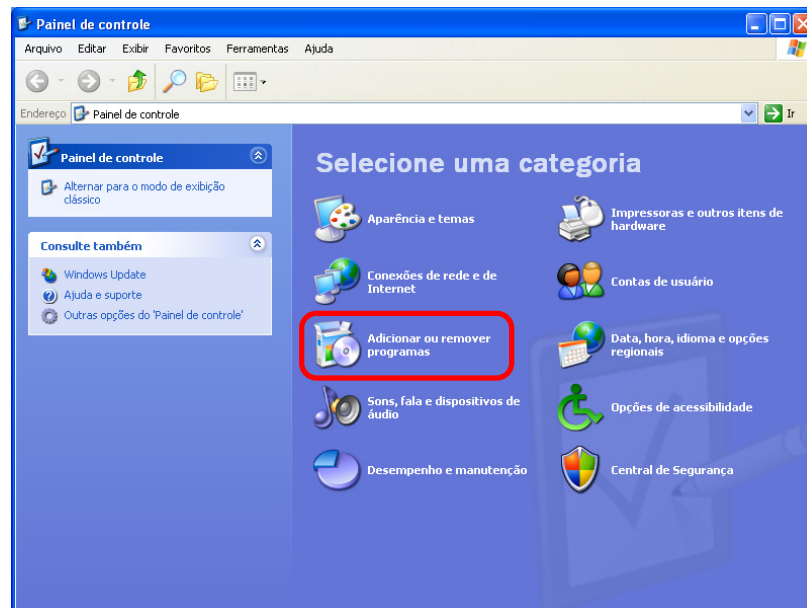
Painel de controle

Arquivo Editar Exibir Favoritos Ferramentas Ajuda

Endereço Painel de controle

Ir

Painel de controle

Alternar para o modo de exibição clássico

Consulte também

Windows Update

Ajuda e suporte

Outras opções do 'Painel de controle'

Selecione uma categoria

Aparência e temas

Impressoras e outros itens de hardware

Conexões de rede e de Internet

Contas de usuário

Adicionar ou remover programas

Data, hora, idioma e opções regionais

Sons, fala e dispositivos de áudio

Opções de acessibilidade

Desempenho e manutenção

Central de Segurança